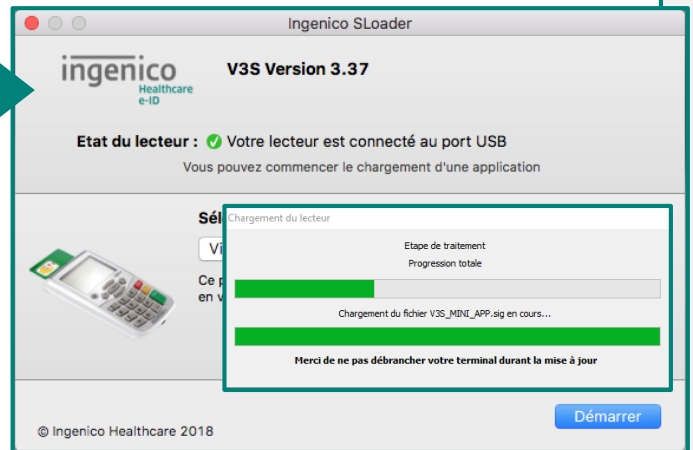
Ingenico SLoader

ingenico Healthcare e-ID

V3S Version 3.37

Etat du lecteur : Votre lecteur est connecté au port USB

Vous pouvez commencer le chargement d'une application

Sél

Vi

Ce p
en v

Chargement du lecteur

Etape de traitement

Progression totale

Chargement du fichier V3S_MINI_APP.sig en cours...

Merci de ne pas débrancher votre terminal durant la mise à jour

© Ingenico Healthcare 2018

Démarrer